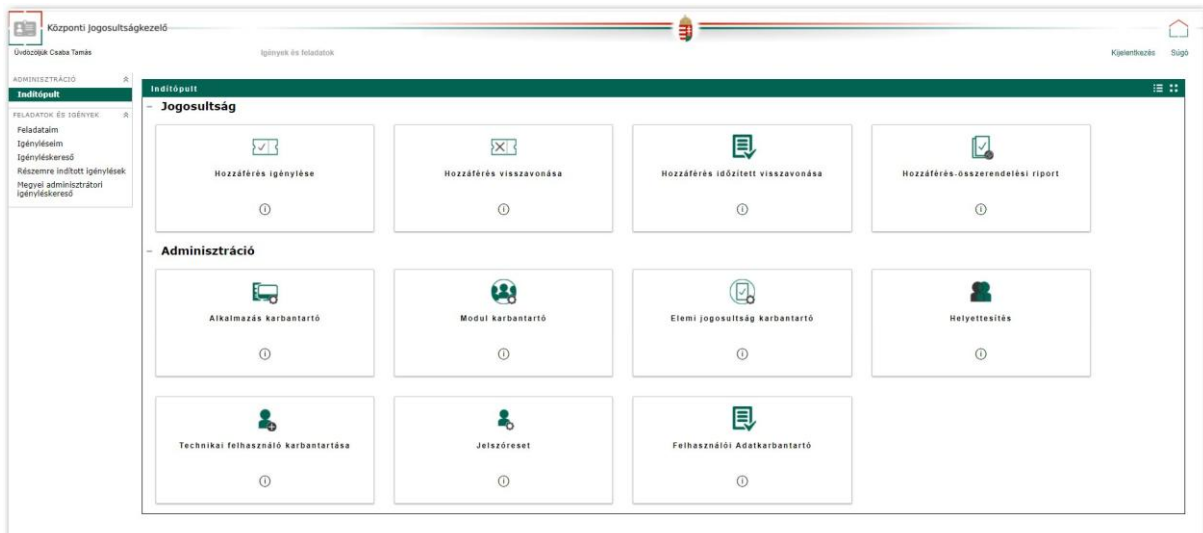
Központi Jogosultságkezelő

Üdvözöljük Csaba Tamás

Igények és feladatok

Kijelentkezés Súgó

ADMINISZTRÁCIÓ
Indítópult

FELADATOK ÉS IGÉNYEK
Feladataim
Igényléseim
Igényléskereső
Részemre indított igénylések
Megyei adminisztrátori igényléskereső

Indítópult

– Jogosultság

Hozzáférés igénylése
ⓘ

Hozzáférés visszavonása
ⓘ

Hozzáférés időzített visszavonása
ⓘ

Hozzáférés-összerendelési riport
ⓘ

– Adminisztráció

Alkalmazás karbantartó
ⓘ

Modul karbantartó
ⓘ

Elemi jogosultság karbantartó
ⓘ

Helyettesítés
ⓘ

Technikai felhasználó karbantartása
ⓘ

Jelszóreset
ⓘ

Felhasználói Adatkarbantartó
ⓘ